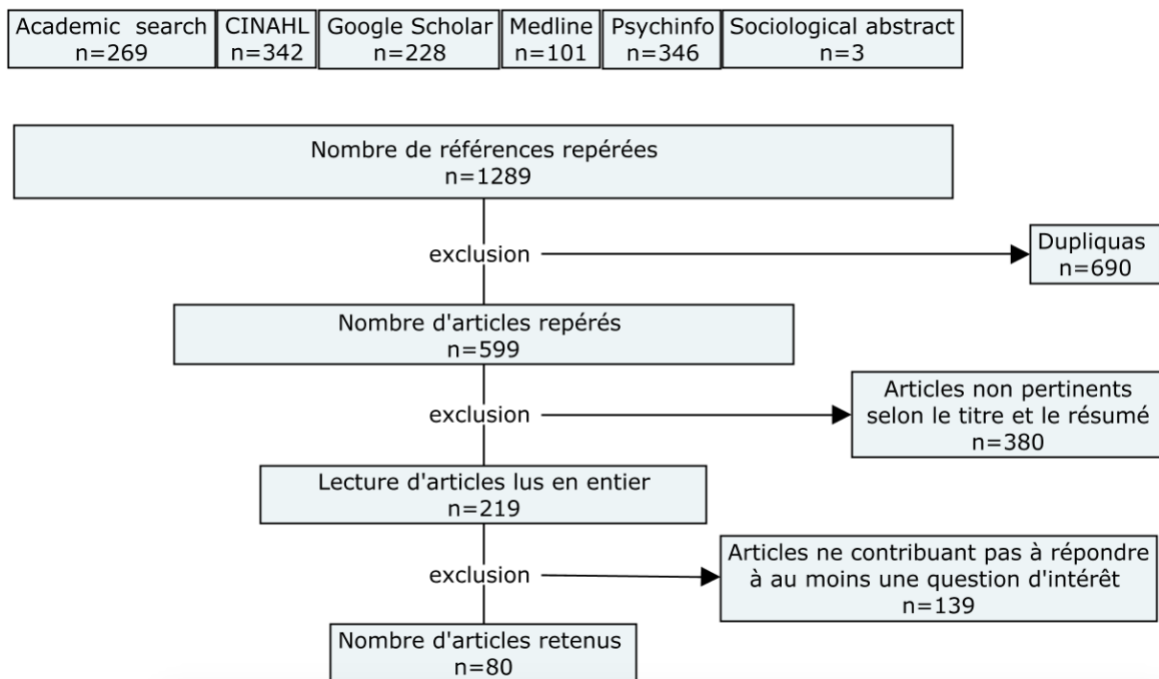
Academic search
n=269

CINAHL
n=342

Google Scholar
n=228

Medline
n=101

Psychinfo
n=346

Sociological abstract
n=3

Nombre de références repérées
n=1289

exclusion

Dupliquas
n=690

Nombre d'articles repérés
n=599

exclusion

Articles non pertinents selon le titre et le résumé
n=380

Lecture d'articles lus en entier
n=219

exclusion

Articles ne contribuant pas à répondre à au moins une question d'intérêt
n=139

Nombre d'articles retenus
n=80